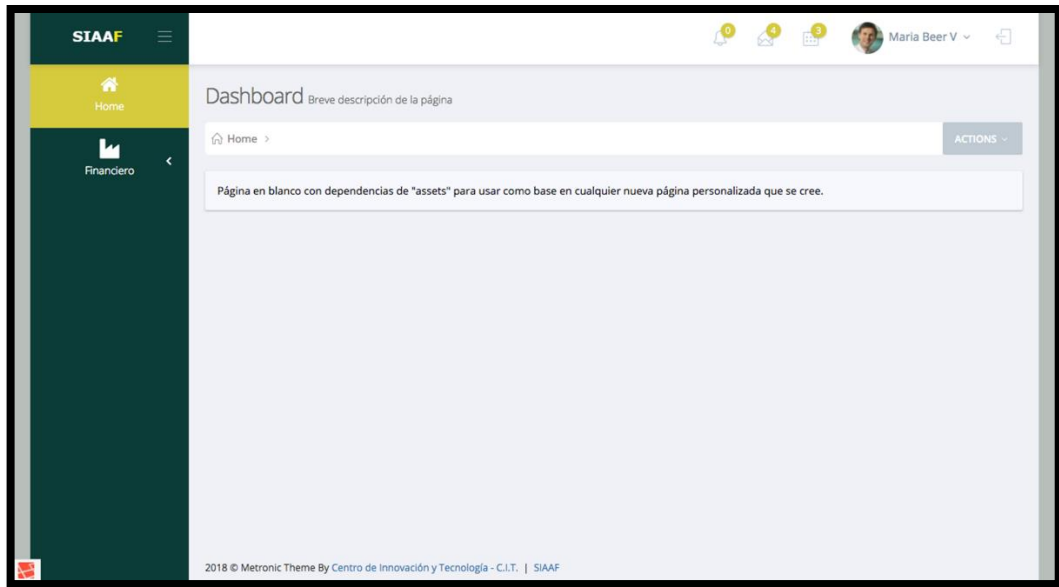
SIAAF

Home

Financiero

0 4 3

Maria Beer V

Dashboard Breve descripción de la página

Home >

ACTIONS

Página en blanco con dependencias de "assets" para usar como base en cualquier nueva página personalizada que se cree.

2018 © Metronic Theme By Centro de Innovación y Tecnología - C.I.T. | SIAAF